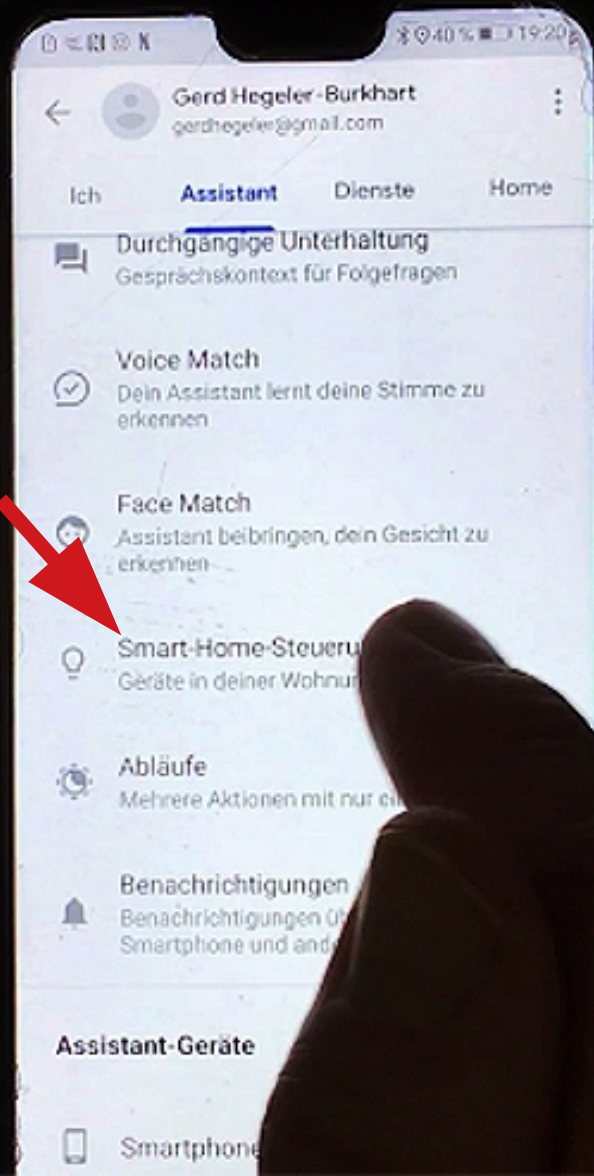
40 % 19:20

Gerd Hegeler-Burkhart
gerdhegeler@gmail.com

Ich
Assistant
Dienste
Home

Durchgängige Unterhaltung
Gesprächskontext für Folgefragen

Voice Match
Dein Assistant lernt deine Stimme zu erkennen

Face Match
Assistant beibringen, dein Gesicht zu erkennen

Smart-Home-Steueru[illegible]
Geräte in deiner Wohnu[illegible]

Abläufe
Mehrere Aktionen mit nur ei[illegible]

Benachrichtigungen
Benachrichtigungen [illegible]
Smartphone und and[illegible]

Assistant-Geräte

Smartphone